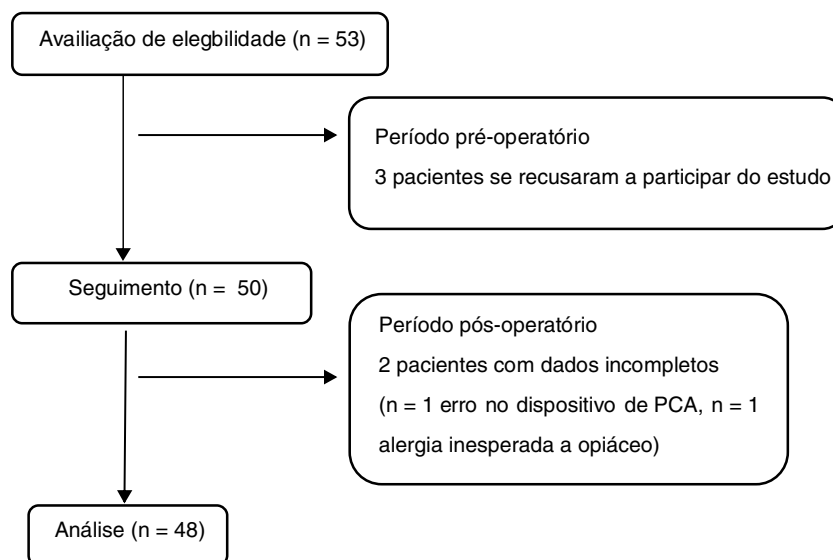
Availiação de elegbilidade (n = 53)

Período pré-operatório

3 pacientes se recusaram a participar do estudo

Seguimento (n = 50)

Período pós-operatório

2 pacientes com dados incompletos

(n = 1 erro no dispositivo de PCA, n = 1 alergia inesperada a opiáceo)

Análise (n = 48)